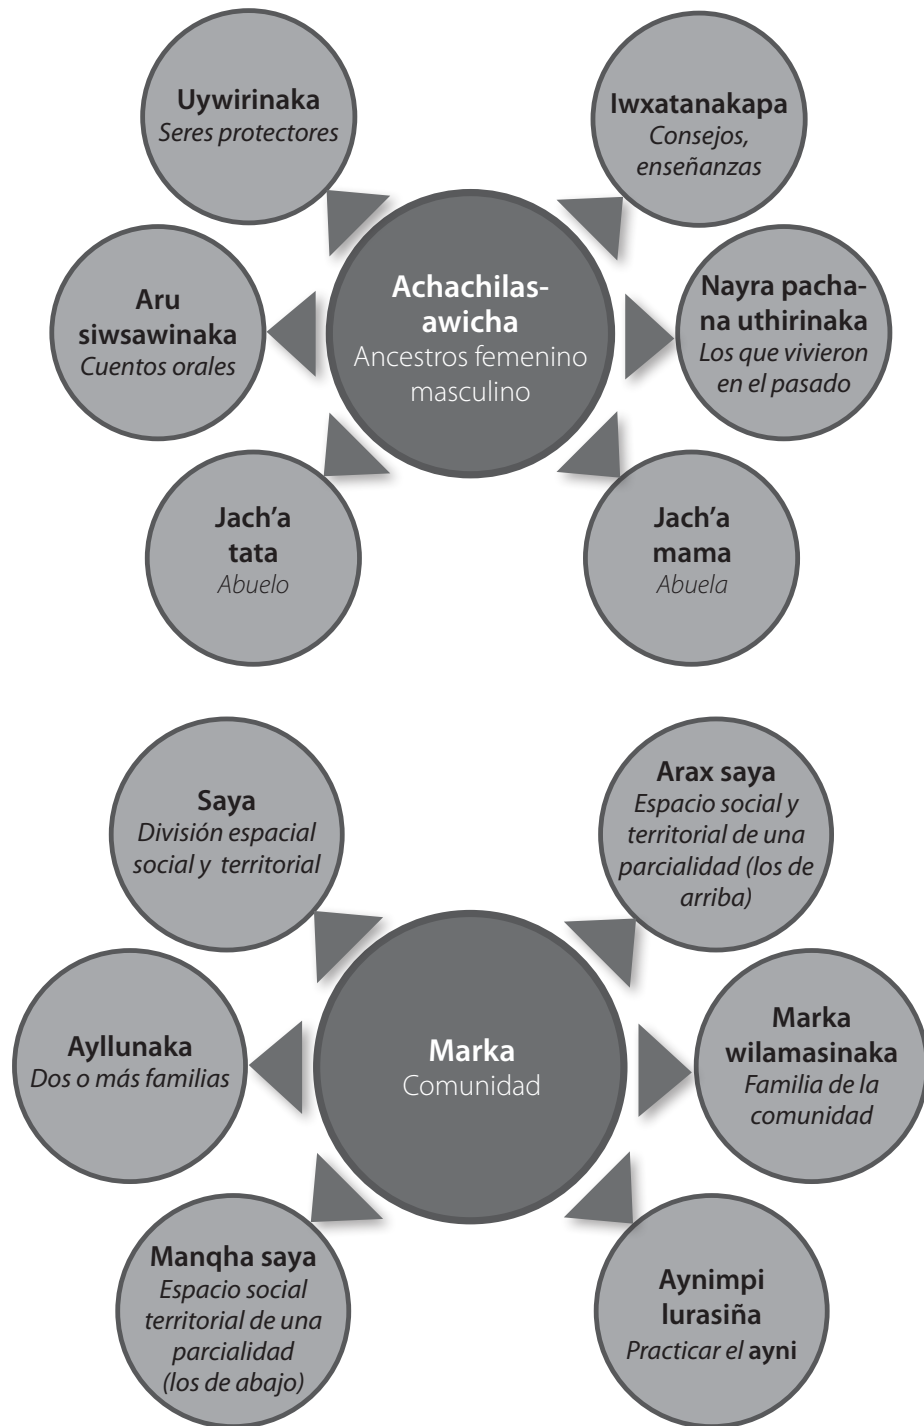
Uywirinaka
Seres protectores

Iwxatanakapa
Consejos, enseñanzas

Achachilas-awicha
Ancestros femenino masculino

Aru siwsawinaka
Cuentos orales

Nayra pacha-na uthirinaka
Los que vivieron en el pasado

Jach'a tata
Abuelo

Jach'a mama
Abuela

Saya
División espacial social y territorial

Arax saya
Espacio social y territorial de una parcialidad (los de arriba)

Ayllunaka
Dos o más familias

Marka
Comunidad

Marka wilamasinaka
Familia de la comunidad

Manqha saya
Espacio social territorial de una parcialidad (los de abajo)

Aynimpi lurasiña
Practicar el ayni